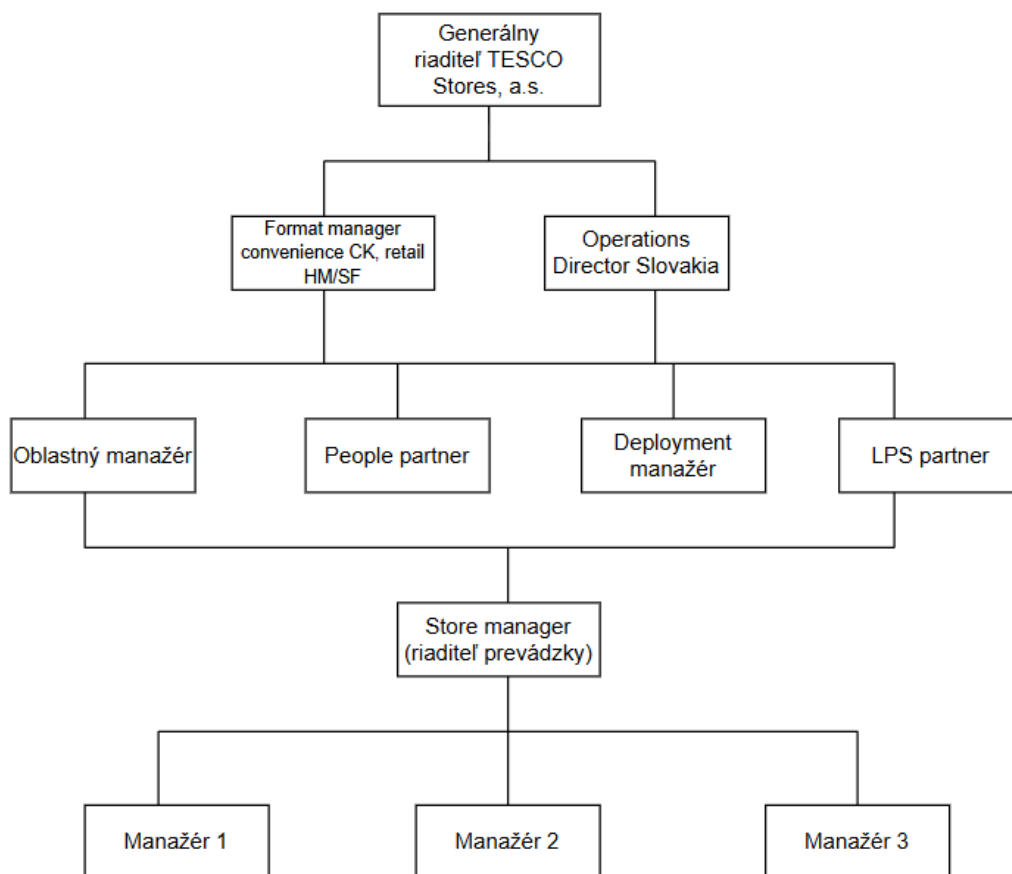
Generálny riaditeľ TESCO Stores, a.s.

Format manager convenience CK, retail HM/SF

Operations Director Slovakia

Oblastný manažér

People partner

Deployment manažér

LPS partner

Store manager (riaditeľ prevádzky)

Manažér 1

Manažér 2

Manažér 3